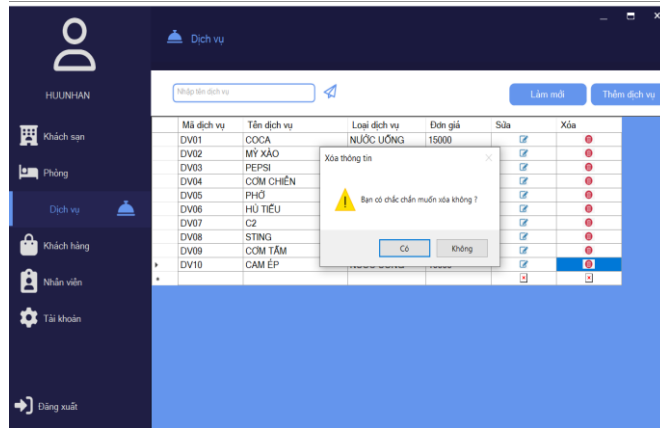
HUUNHAN

Khách sạn

Phòng

Dịch vụ

Khách hàng

Nhân viên

Tài khoản

Đăng xuất

Dịch vụ

Nhập tên dịch vụ

Làm mới

Thêm dịch vụ

| | Mã dịch vụ | Tên dịch vụ | Loại dịch vụ | Đơn giá | Sửa | Xóa |
|---|---|---|---|---|---|---|
| | DV01 | COCA | NƯỚC UỐNG | 15000 | | |
| | DV02 | MỲ XÀO | | | | |
| | DV03 | PEPSI | | | | |
| | DV04 | CƠM CHIÊN | | | | |
| | DV05 | PHỞ | | | | |
| | DV06 | HỦ TIẾU | | | | |
| | DV07 | C2 | | | | |
| | DV08 | STING | | | | |
| | DV09 | CƠM TẤM | | | | |
| ▸ | DV10 | CAM ÉP | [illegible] | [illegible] | | |
| * | | | | | | |

Xóa thông tin

Bạn có chắc chắn muốn xóa không ?

Có

Không